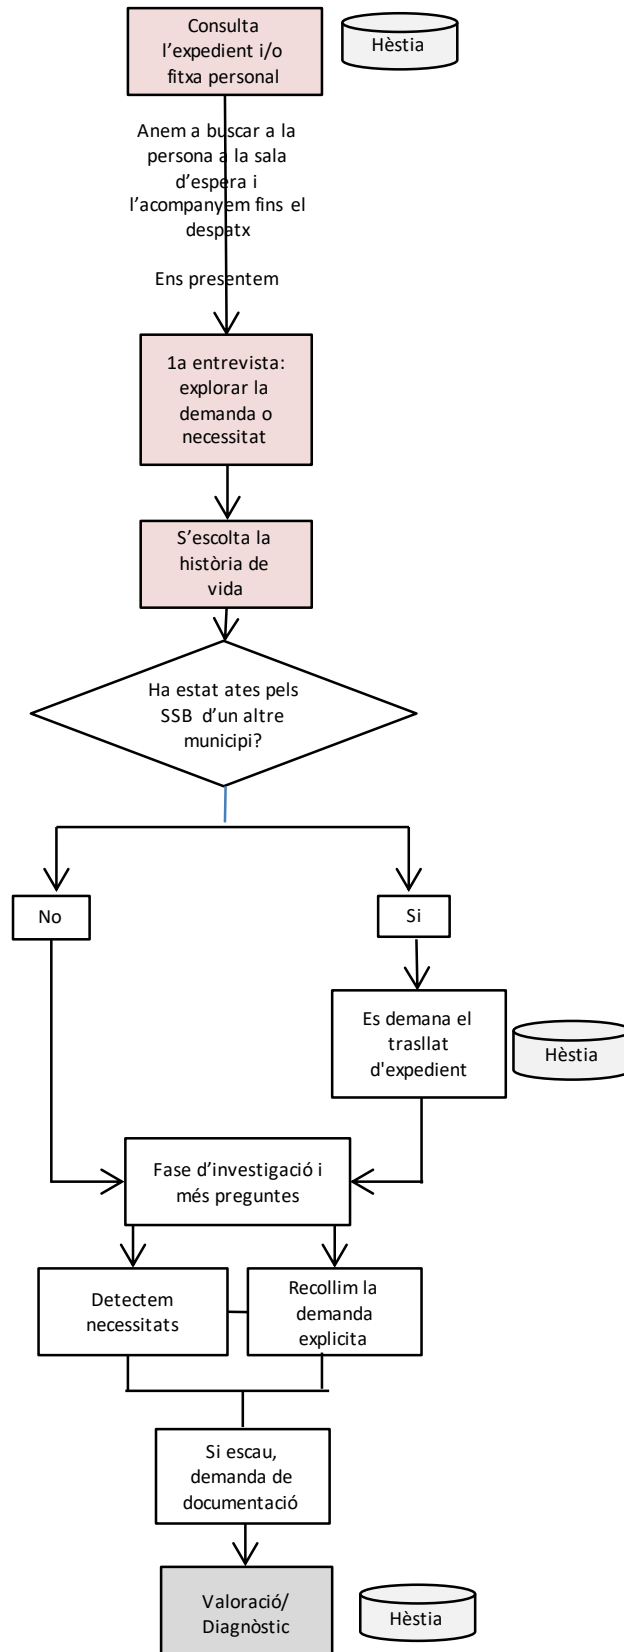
Consulta l'expedient i/o fitxa personal

Hèstia

Anem a buscar a la persona a la sala d'espera i l'acompanyem fins el despatx

Ens presentem

1a entrevista: explorar la demanda o necessitat

S'escolta la història de vida

Ha estat ates pels SSB d'un altre municipi?

No

Si

Es demana el trasllat d'expedient

Hèstia

Fase d'investigació i més preguntes

Detectem necessitats

Recollim la demanda explicita

Si escau, demanda de documentació

Valoració/ Diagnòstic

Hèstia